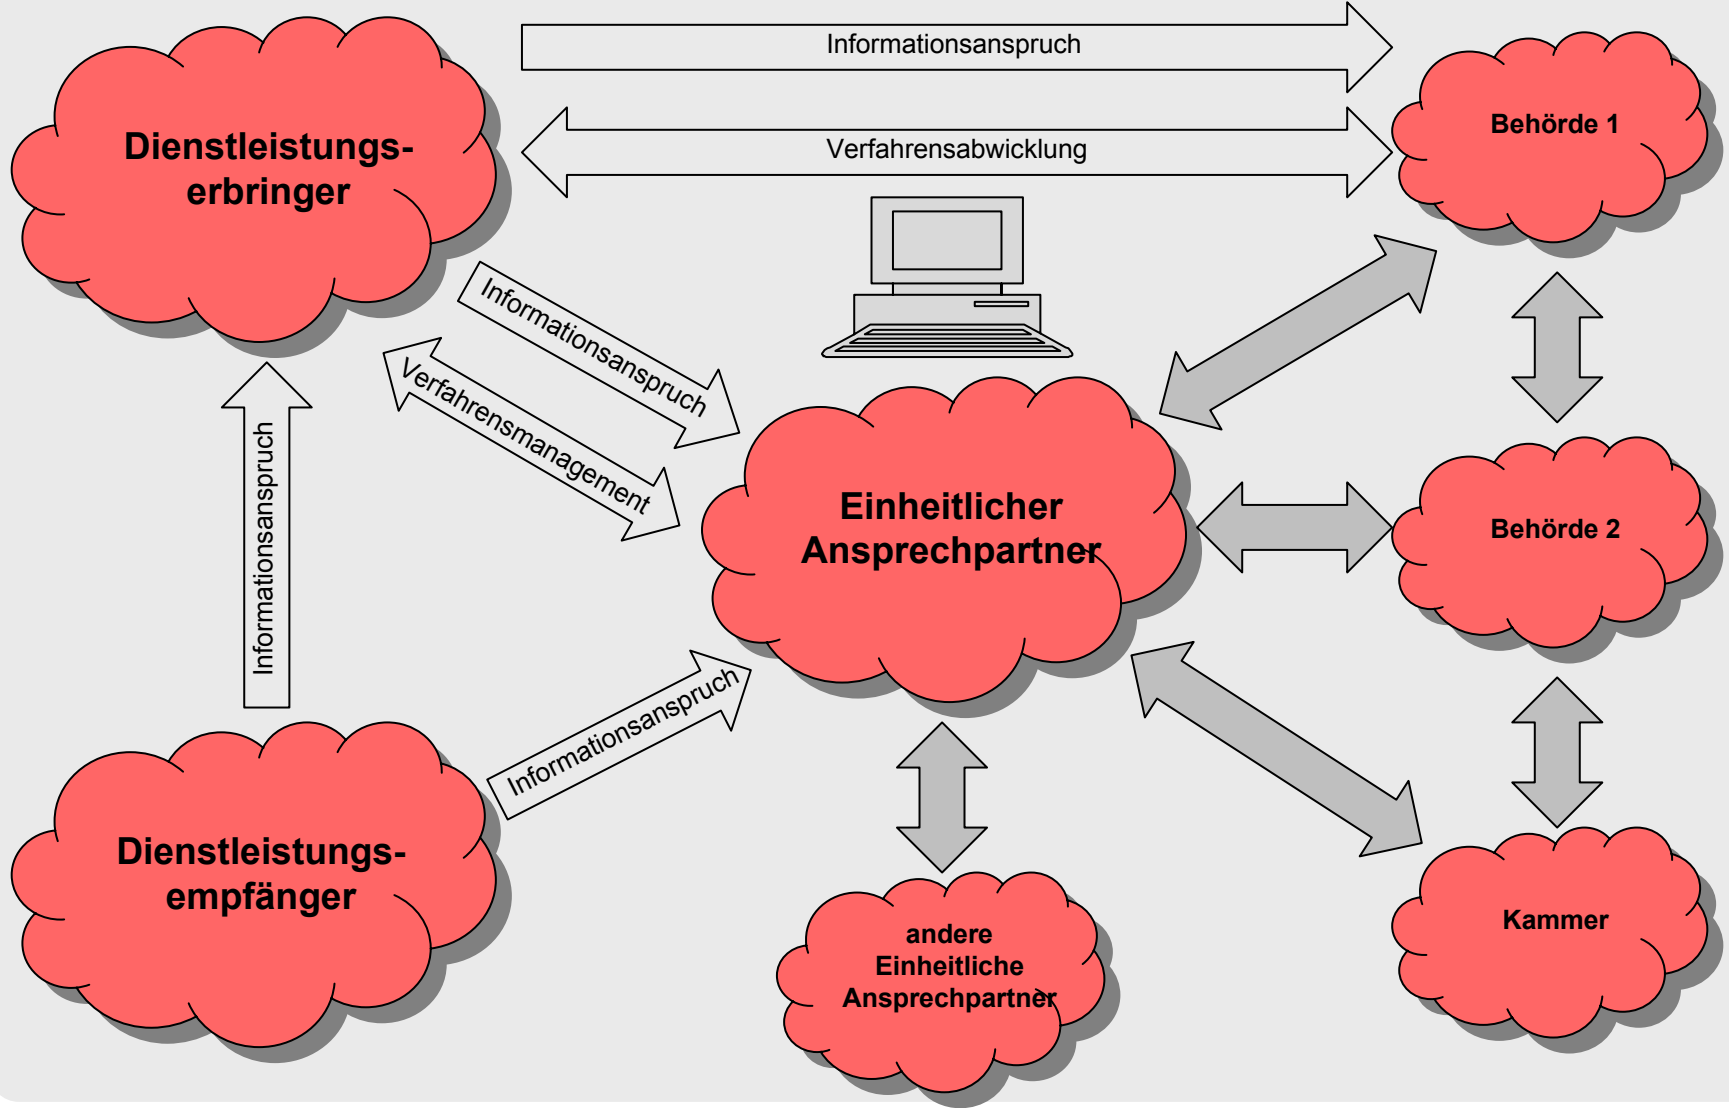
Informationsanspruch

Verfahrensabwicklung

Dienstleistungserbringer

Behörde 1

Informationsanspruch

Verfahrensmanagement

Informationsanspruch

Einheitlicher Ansprechpartner

Behörde 2

Informationsanspruch

Dienstleistungsempfänger

andere Einheitliche Ansprechpartner

Kammer